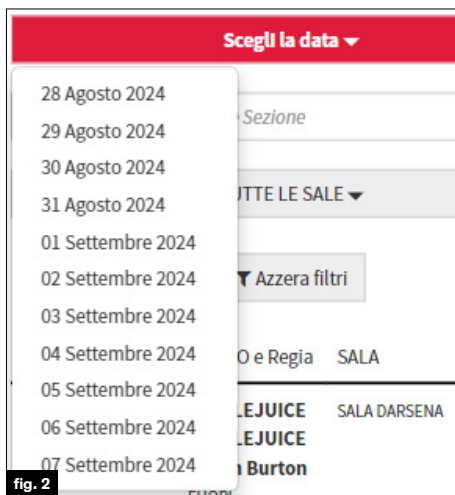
Scegli la data ▾

28 Agosto 2024
29 Agosto 2024
30 Agosto 2024
31 Agosto 2024
01 Settembre 2024
02 Settembre 2024
03 Settembre 2024
04 Settembre 2024
05 Settembre 2024
06 Settembre 2024
07 Settembre 2024

Sezione

UTTE LE SALE ▾

Azzera filtri

O e Regia SALA

LEJUICE SALA DARSENA
LEJUICE
n Burton

fig. 2